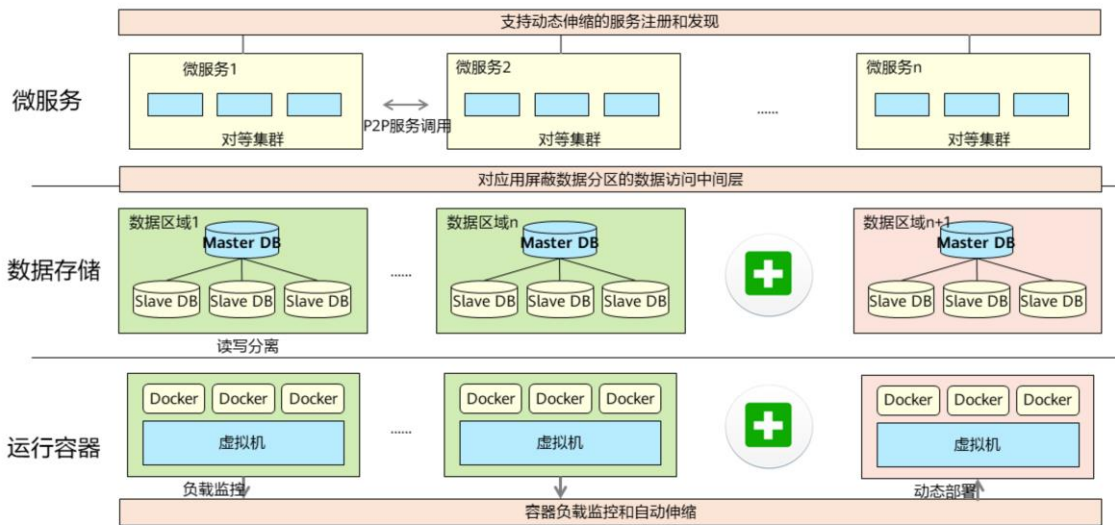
支持动态伸缩的服务注册和发现

微服务

微服务1

对等集群

P2P服务调用

微服务2

对等集群

......

微服务n

对等集群

对应用屏蔽数据分区的数据访问中间层

数据存储

数据区域1

Master DB

Slave DB Slave DB Slave DB

读写分离

......

数据区域n

Master DB

Slave DB Slave DB Slave DB

数据区域n+1

Master DB

Slave DB Slave DB Slave DB

运行容器

Docker Docker Docker

虚拟机

负载监控

......

Docker Docker Docker

虚拟机

Docker Docker Docker

虚拟机

动态部署

容器负载监控和自动伸缩